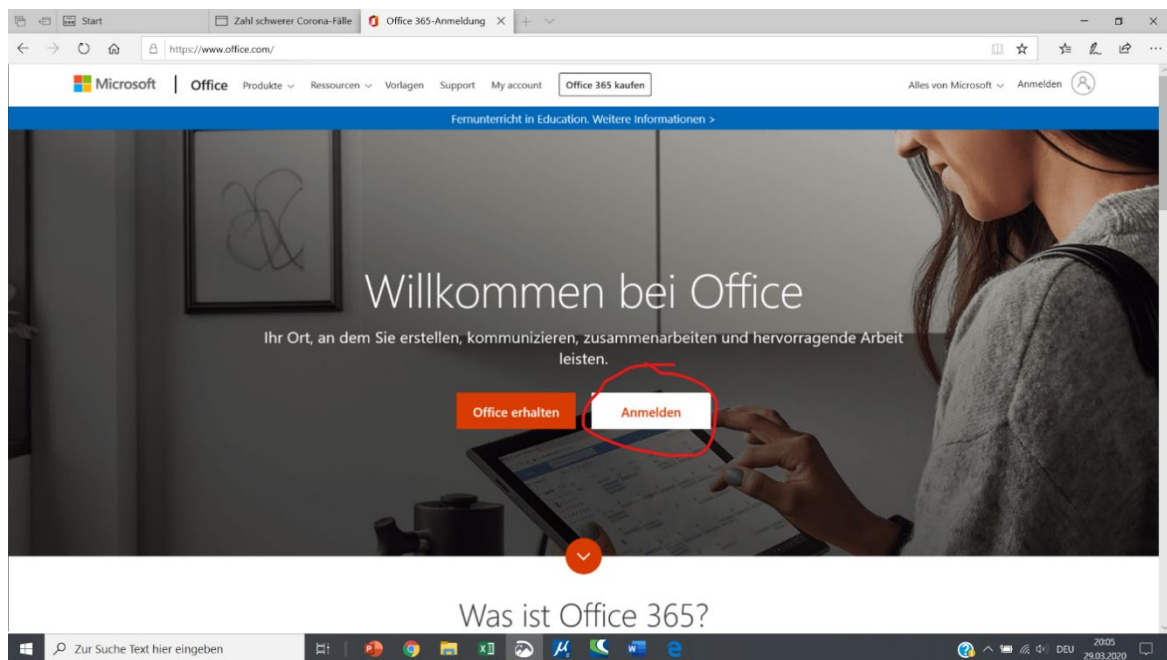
Start

Zahl schwerer Corona-Fälle

Office 365-Anmeldung

https://www.office.com/

Microsoft | Office Produkte Ressourcen Vorlagen Support My account Office 365 kaufen

Alles von Microsoft Anmelden

Fernunterricht in Education. Weitere Informationen >

Willkommen bei Office

Ihr Ort, an dem Sie erstellen, kommunizieren, zusammenarbeiten und hervorragende Arbeit leisten.

Office erhalten

Anmelden

Was ist Office 365?

Zur Suche Text hier eingeben

DEU 20:05 29.03.2020